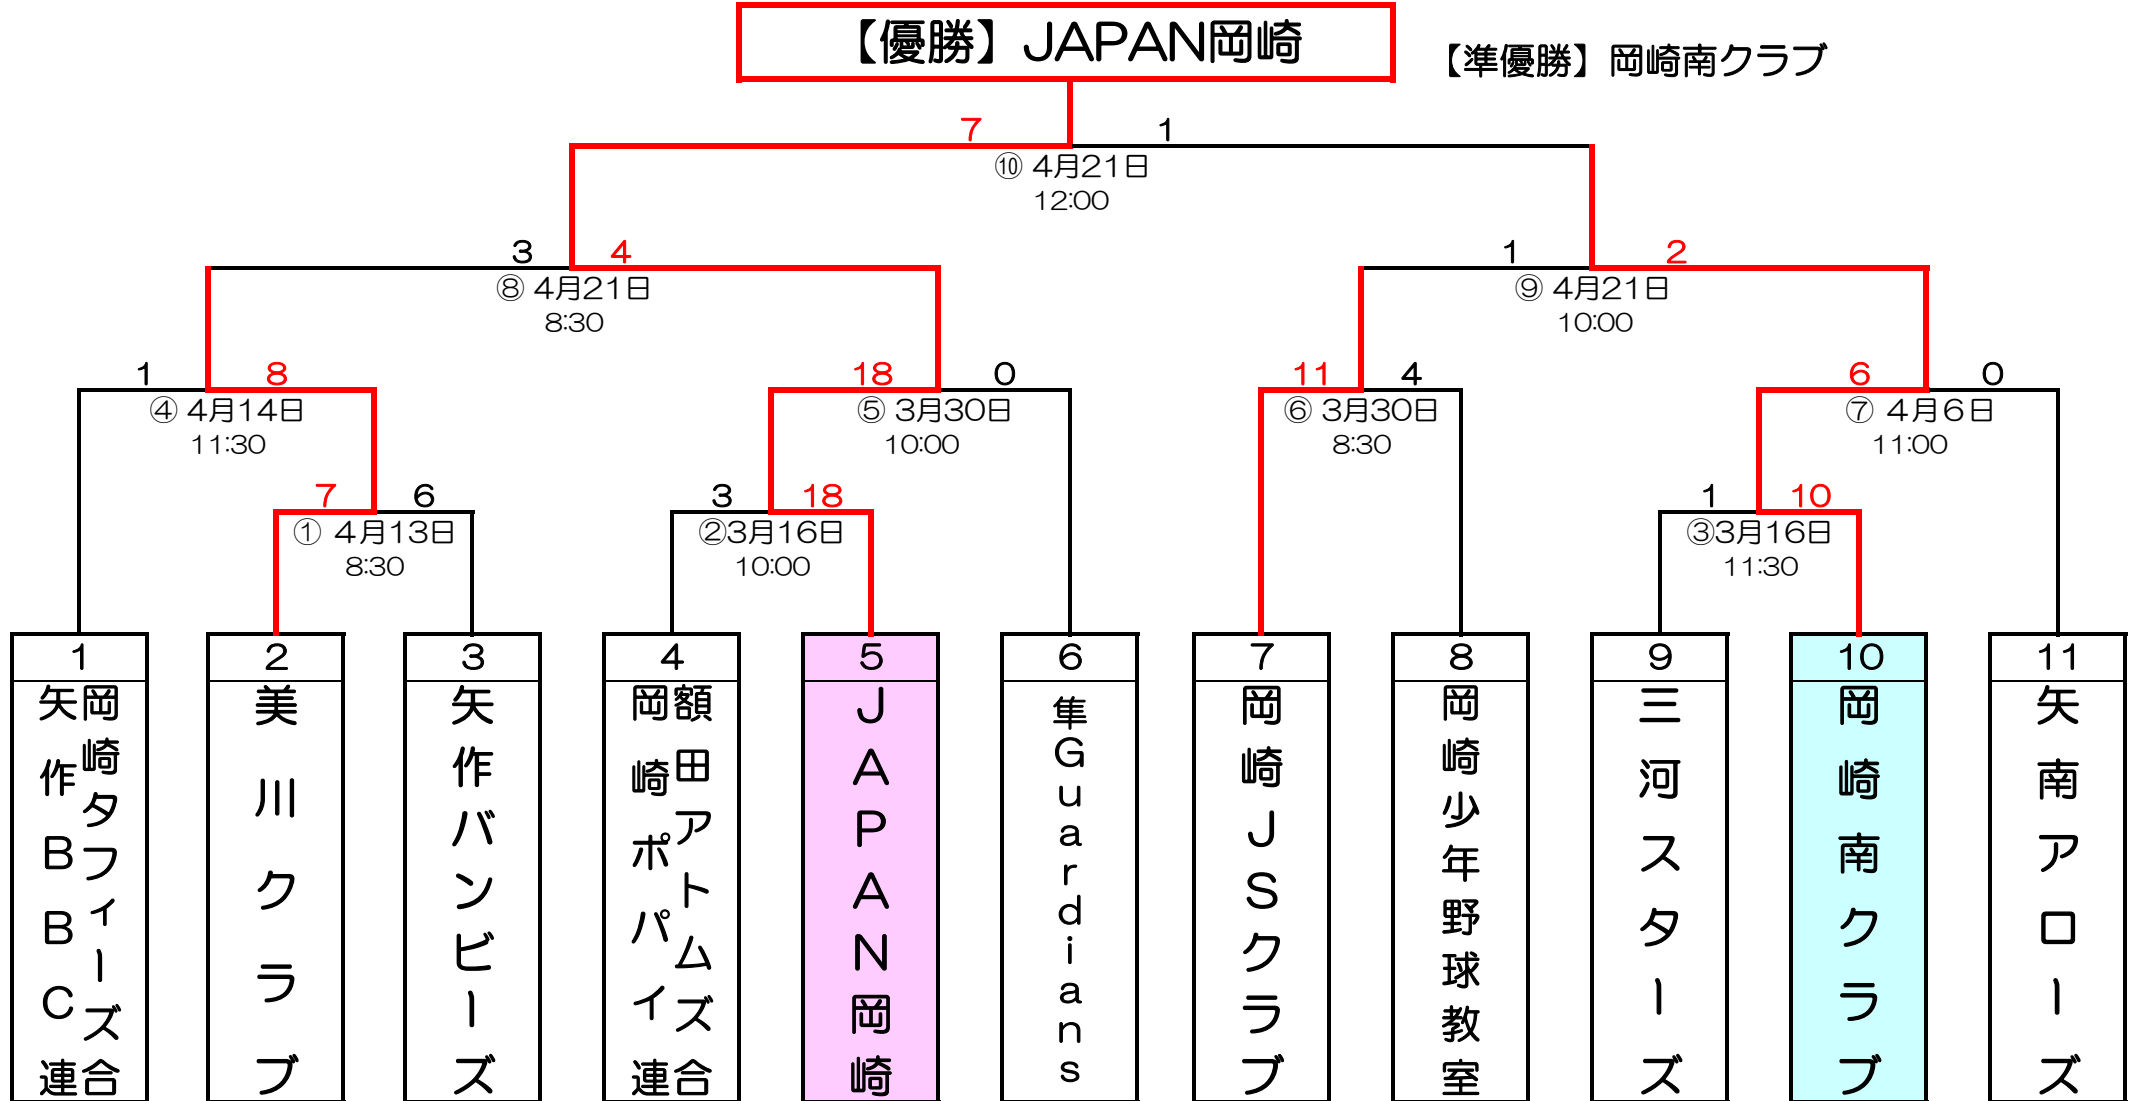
【優勝】JAPAN岡崎

【準優勝】岡崎南クラブ

7 1
⑩ 4月21日
12:00

3 4
⑧ 4月21日
8:30

1 2
⑨ 4月21日
10:00

1 8
④ 4月14日
11:30

18 0
⑤ 3月30日
10:00

11 4
⑥ 3月30日
8:30

6 0
⑦ 4月6日
11:00

7 6
① 4月13日
8:30

3 18
②3月16日
10:00

1 10
③3月16日
11:30

| 1 | 2 | 3 | 4 | 5 | 6 | 7 | 8 | 9 | 10 | 11 |
|---|---|---|---|---|---|---|---|---|---|---|
| 岡崎タフィーズ 矢作BBC連合 | 美川クラブ | 矢作バンビーズ | 額田アトムズ 岡崎ポパイ連合 | JAPAN岡崎 | 隼Guardians | 岡崎JSクラブ | 岡崎少年野球教室 | 三河スターズ | 岡崎南クラブ | 矢南アローズ |